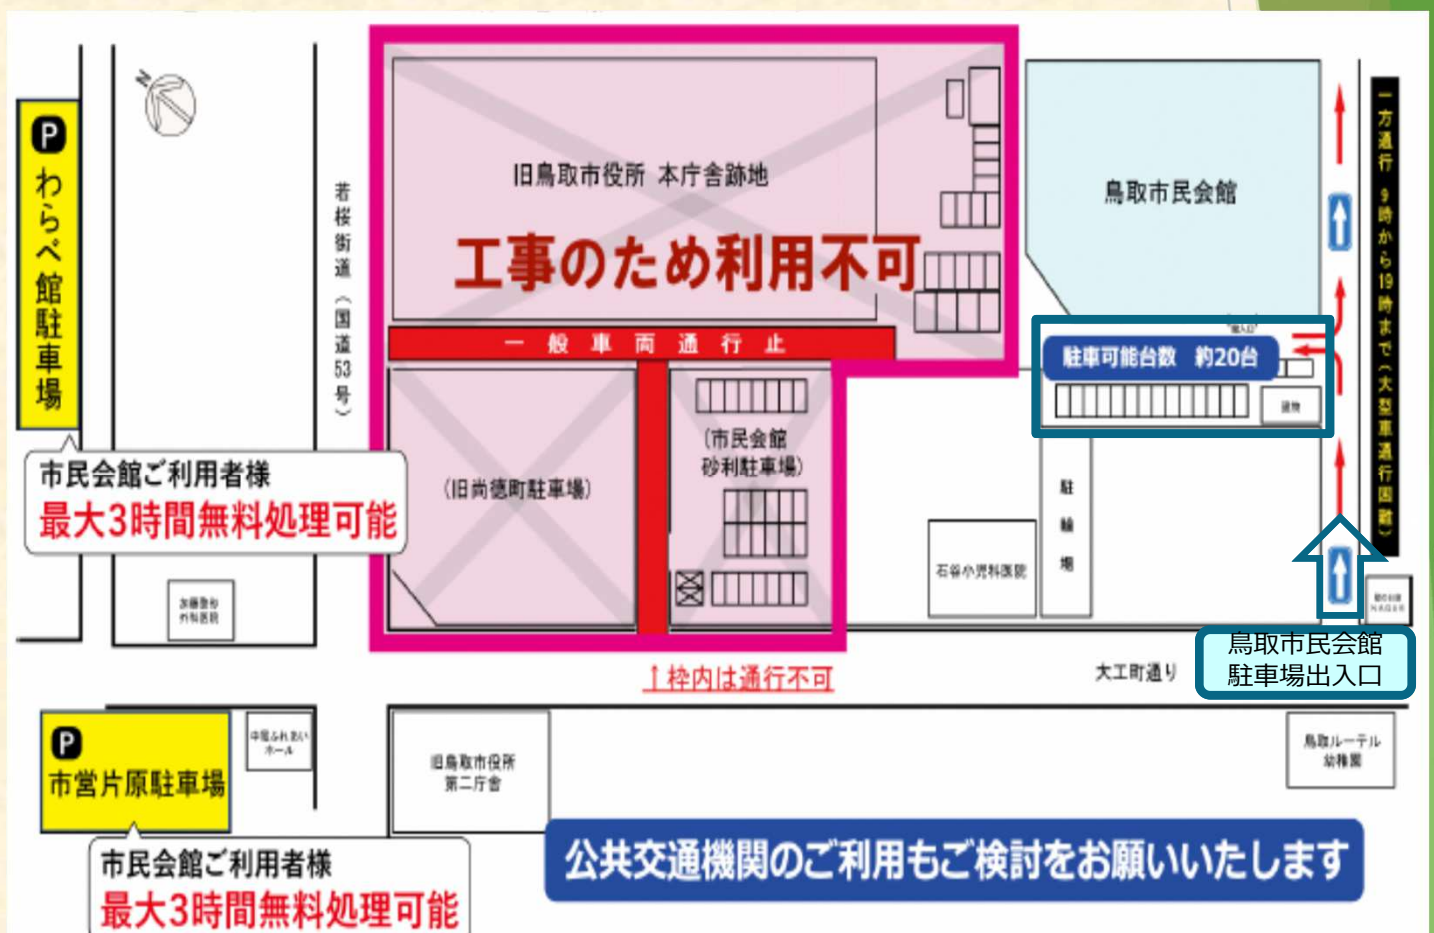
P
わらべ館駐車場

市民会館ご利用者様
最大3時間無料処理可能

若桜街道（国道53号）

旧鳥取市役所 本庁舎跡地
工事のため利用不可

一般車両通行止

（旧尚徳町駐車場）

（市民会館砂利駐車場）

↑枠内は通行不可

鳥取市民会館

駐車可能台数 約20台

駐輪場

石谷小児科医院

一方通行 9時から19時まで（大型車通行困難）

鳥取市民会館駐車場出入口

大工町通り

加藤整形外科医院

P
市営片原駐車場

中電ふれあいホール

市民会館ご利用者様
最大3時間無料処理可能

旧鳥取市役所第二庁舎

鳥取ルーテル幼稚園

公共交通機関のご利用もご検討をお願いいたします